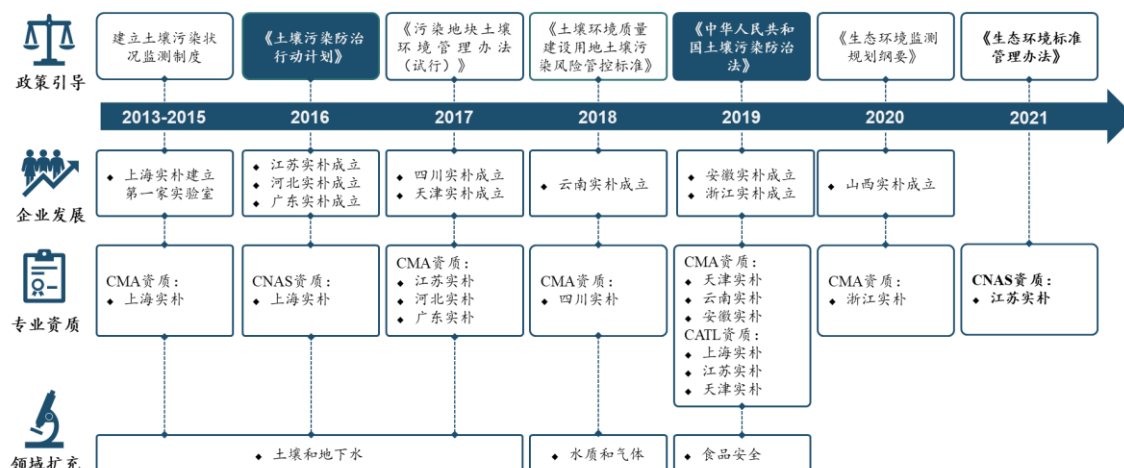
政策引导

建立土壤污染状况监测制度

《土壤污染防治行动计划》

《污染地块土壤环境管理办法（试行）》

《土壤环境质量建设用地土壤污染风险管控标准》

《中华人民共和国土壤污染防治法》

《生态环境监测规划纲要》

《生态环境标准管理办法》

2013-2015 2016 2017 2018 2019 2020 2021

企业发展

• 上海实朴建立第一家实验室

• 江苏实朴成立
• 河北实朴成立
• 广东实朴成立

• 四川实朴成立
• 天津实朴成立

• 云南实朴成立

• 安徽实朴成立
• 浙江实朴成立

• 山西实朴成立

专业资质

CMA资质：
• 上海实朴

CNAS资质：
• 上海实朴

CMA资质：
• 江苏实朴
• 河北实朴
• 广东实朴

CMA资质：
• 四川实朴

CMA资质：
• 天津实朴
• 云南实朴
• 安徽实朴
CATL资质：
• 上海实朴
• 江苏实朴
• 天津实朴

CMA资质：
• 浙江实朴

CNAS资质：
• 江苏实朴

领域扩充

• 土壤和地下水

• 水质和气体

• 食品安全